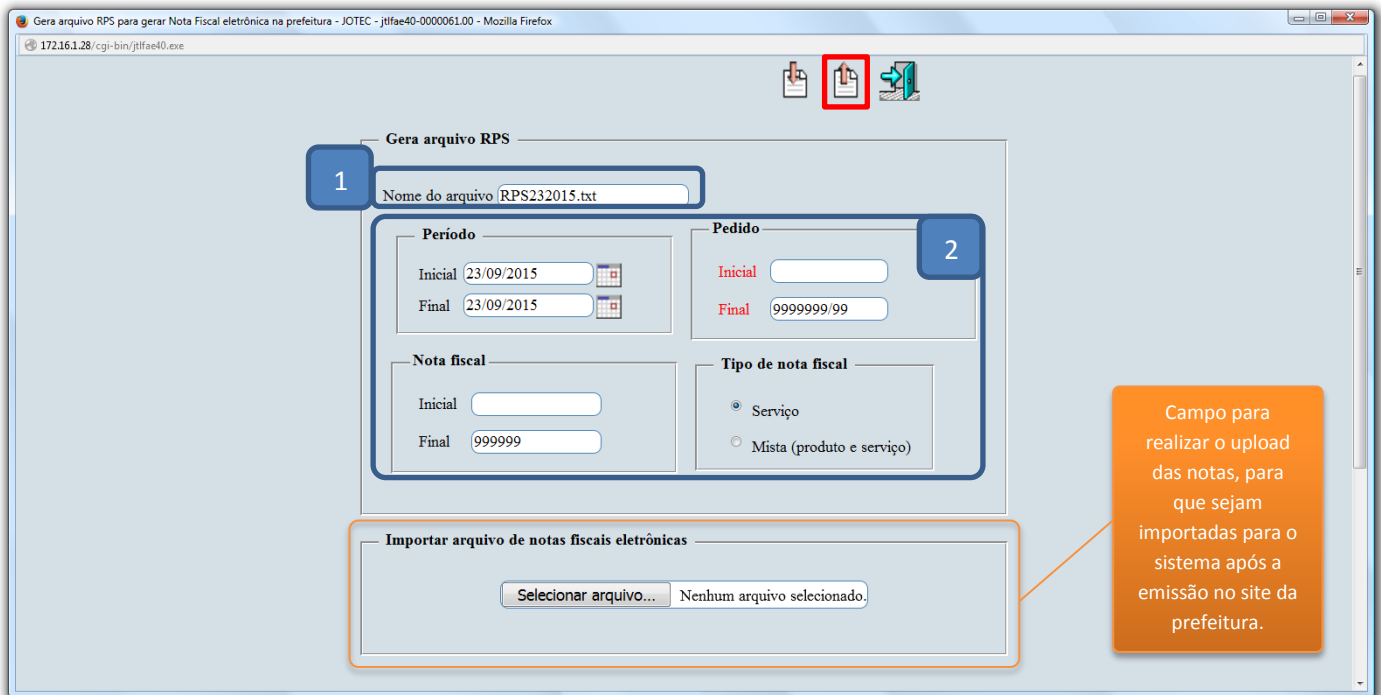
Gera arquivo RPS para gerar Nota Fiscal eletrônica na prefeitura - JOTEC - jtlfae40-0000061.00 - Mozilla Firefox

172.16.1.28/cgi-bin/jtlfae40.exe

Gera arquivo RPS

1

Nome do arquivo RPS232015.txt

Período

Inicial 23/09/2015

Final 23/09/2015

Pedido

2

Inicial

Final 9999999/99

Nota fiscal

Inicial

Final 999999

Tipo de nota fiscal

Serviço

Mista (produto e serviço)

Importar arquivo de notas fiscais eletrônicas

Selecionar arquivo... Nenhum arquivo selecionado.

Campo para realizar o upload das notas, para que sejam importadas para o sistema após a emissão no site da prefeitura.